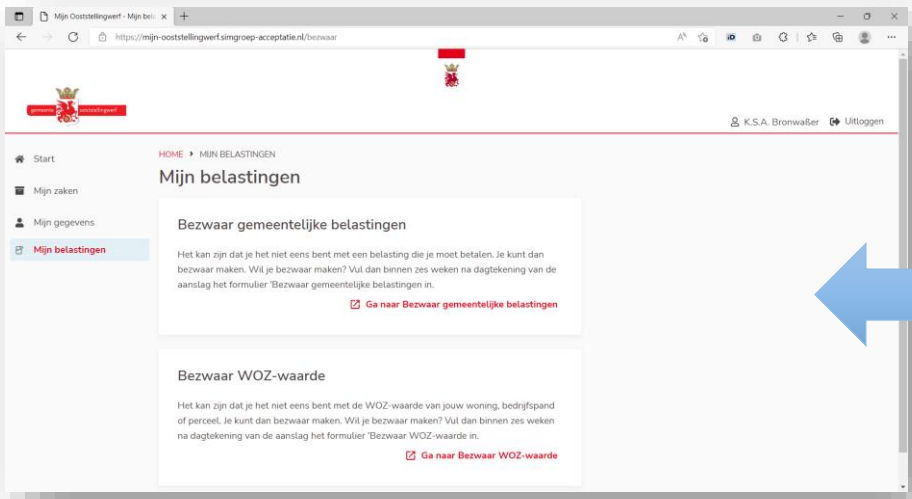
Mijn Ooststellingwerf - Mijn bel: ×

https://mijn-ooststellingwerf.simgroep-acceptatie.nl/bezwaar

gemeente ooststellingwerf

K.S.A. Bronwaßer Uitloggen

Start

Mijn zaken

Mijn gegevens

Mijn belastingen

HOME ▸ MIJN BELASTINGEN

Mijn belastingen

Bezwaar gemeentelijke belastingen

Het kan zijn dat je het niet eens bent met een belasting die je moet betalen. Je kunt dan bezwaar maken. Wil je bezwaar maken? Vul dan binnen zes weken na dagtekening van de aanslag het formulier 'Bezwaar gemeentelijke belastingen in.

Ga naar Bezwaar gemeentelijke belastingen

Bezwaar WOZ-waarde

Het kan zijn dat je het niet eens bent met de WOZ-waarde van jouw woning, bedrijfspand of perceel. Je kunt dan bezwaar maken. Wil je bezwaar maken? Vul dan binnen zes weken na dagtekening van de aanslag het formulier 'Bezwaar WOZ-waarde in.

Ga naar Bezwaar WOZ-waarde